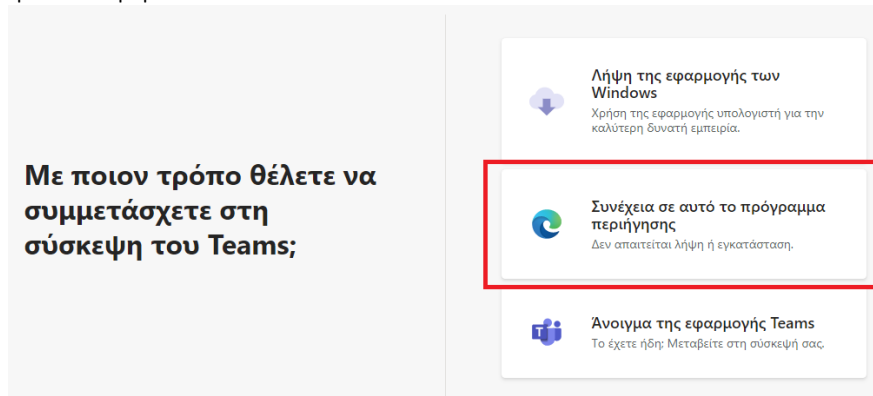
Με ποιον τρόπο θέλετε να συμμετάσχετε στη σύσκεψη του Teams;

Λήψη της εφαρμογής των Windows
Χρήση της εφαρμογής υπολογιστή για την καλύτερη δυνατή εμπειρία.

Συνέχεια σε αυτό το πρόγραμμα περιήγησης
Δεν απαιτείται λήψη ή εγκατάσταση.

Άνοιγμα της εφαρμογής Teams
Το έχετε ήδη; Μεταβείτε στη σύσκεψή σας.